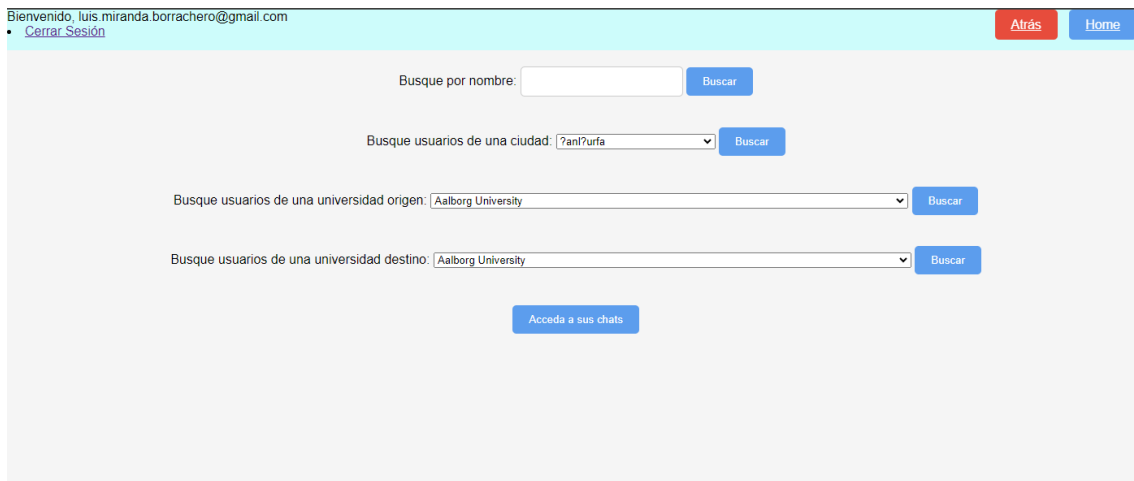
Bienvenido, luis.miranda.borrachero@gmail.com
• Cerrar Sesión

Atrás Home

Busque por nombre: Buscar

Busque usuarios de una ciudad: ?anl?urfa Buscar

Busque usuarios de una universidad origen: Aalborg University Buscar

Busque usuarios de una universidad destino: Aalborg University Buscar

Acceda a sus chats